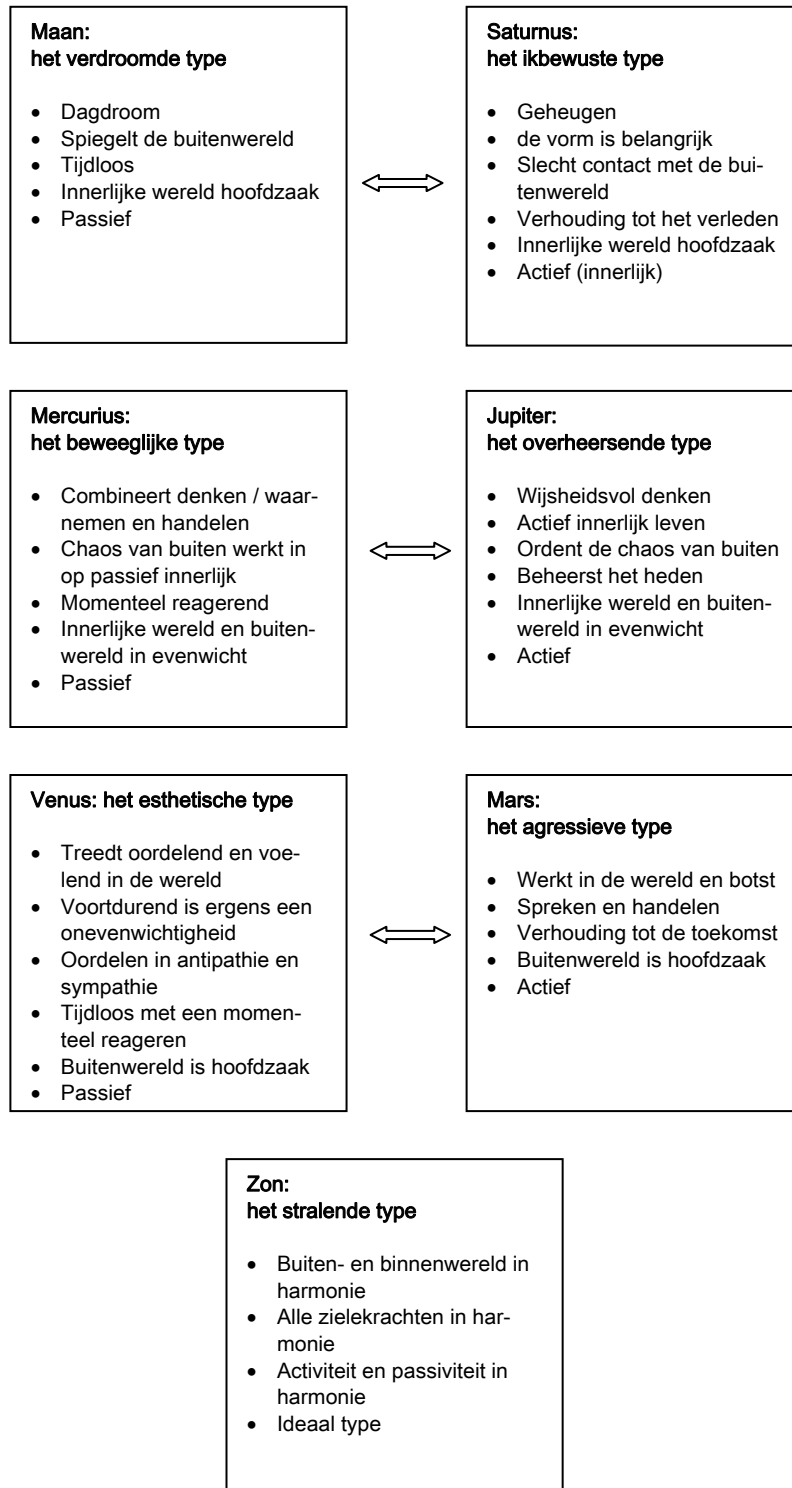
Maan:
het verdroomde type

- Dagdroom
- Spiegelt de buitenwereld
- Tijdloos
- Innerlijke wereld hoofdzaak
- Passief

Saturnus:
het ikbewuste type

- Geheugen
- de vorm is belangrijk
- Slecht contact met de buitenwereld
- Verhouding tot het verleden
- Innerlijke wereld hoofdzaak
- Actief (innerlijk)

Mercurius:
het beweeglijke type

- Combineert denken / waarnemen en handelen
- Chaos van buiten werkt in op passief innerlijk
- Momenteel reagerend
- Innerlijke wereld en buitenwereld in evenwicht
- Passief

Jupiter:
het overheersende type

- Wijsheidsvol denken
- Actief innerlijk leven
- Ordent de chaos van buiten
- Beheerst het heden
- Innerlijke wereld en buitenwereld in evenwicht
- Actief

Venus: het esthetische type

- Treedt oordelend en voelend in de wereld
- Voortdurend is ergens een onevenwichtigheid
- Oordelen in antipathie en sympathie
- Tijdloos met een momenteel reageren
- Buitenwereld is hoofdzaak
- Passief

Mars:
het agressieve type

- Werkt in de wereld en botst
- Spreken en handelen
- Verhouding tot de toekomst
- Buitenwereld is hoofdzaak
- Actief

Zon:
het stralende type

- Buiten- en binnenwereld in harmonie
- Alle zielekrachten in harmonie
- Activiteit en passiviteit in harmonie
- Ideaal type